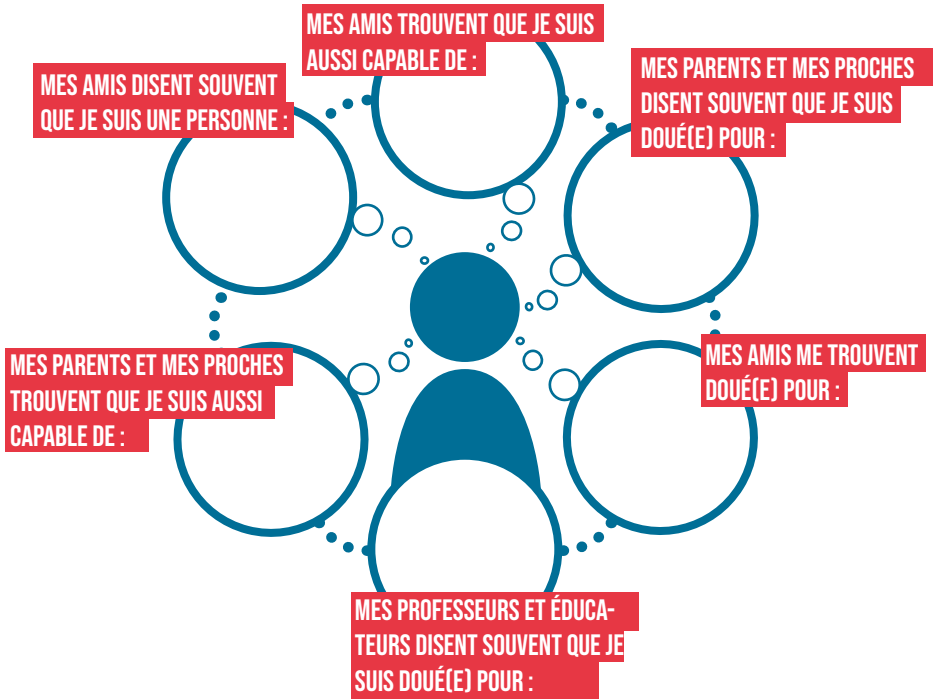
MES AMIS TROUVENT QUE JE SUIS AUSSI CAPABLE DE :

MES AMIS DISENT SOUVENT QUE JE SUIS UNE PERSONNE :

MES PARENTS ET MES PROCHES DISENT SOUVENT QUE JE SUIS DOUÉ(E) POUR :

MES PARENTS ET MES PROCHES TROUVENT QUE JE SUIS AUSSI CAPABLE DE :

MES AMIS ME TROUVENT DOUÉ(E) POUR :

MES PROFESSEURS ET ÉDUCATEURS DISENT SOUVENT QUE JE SUIS DOUÉ(E) POUR :